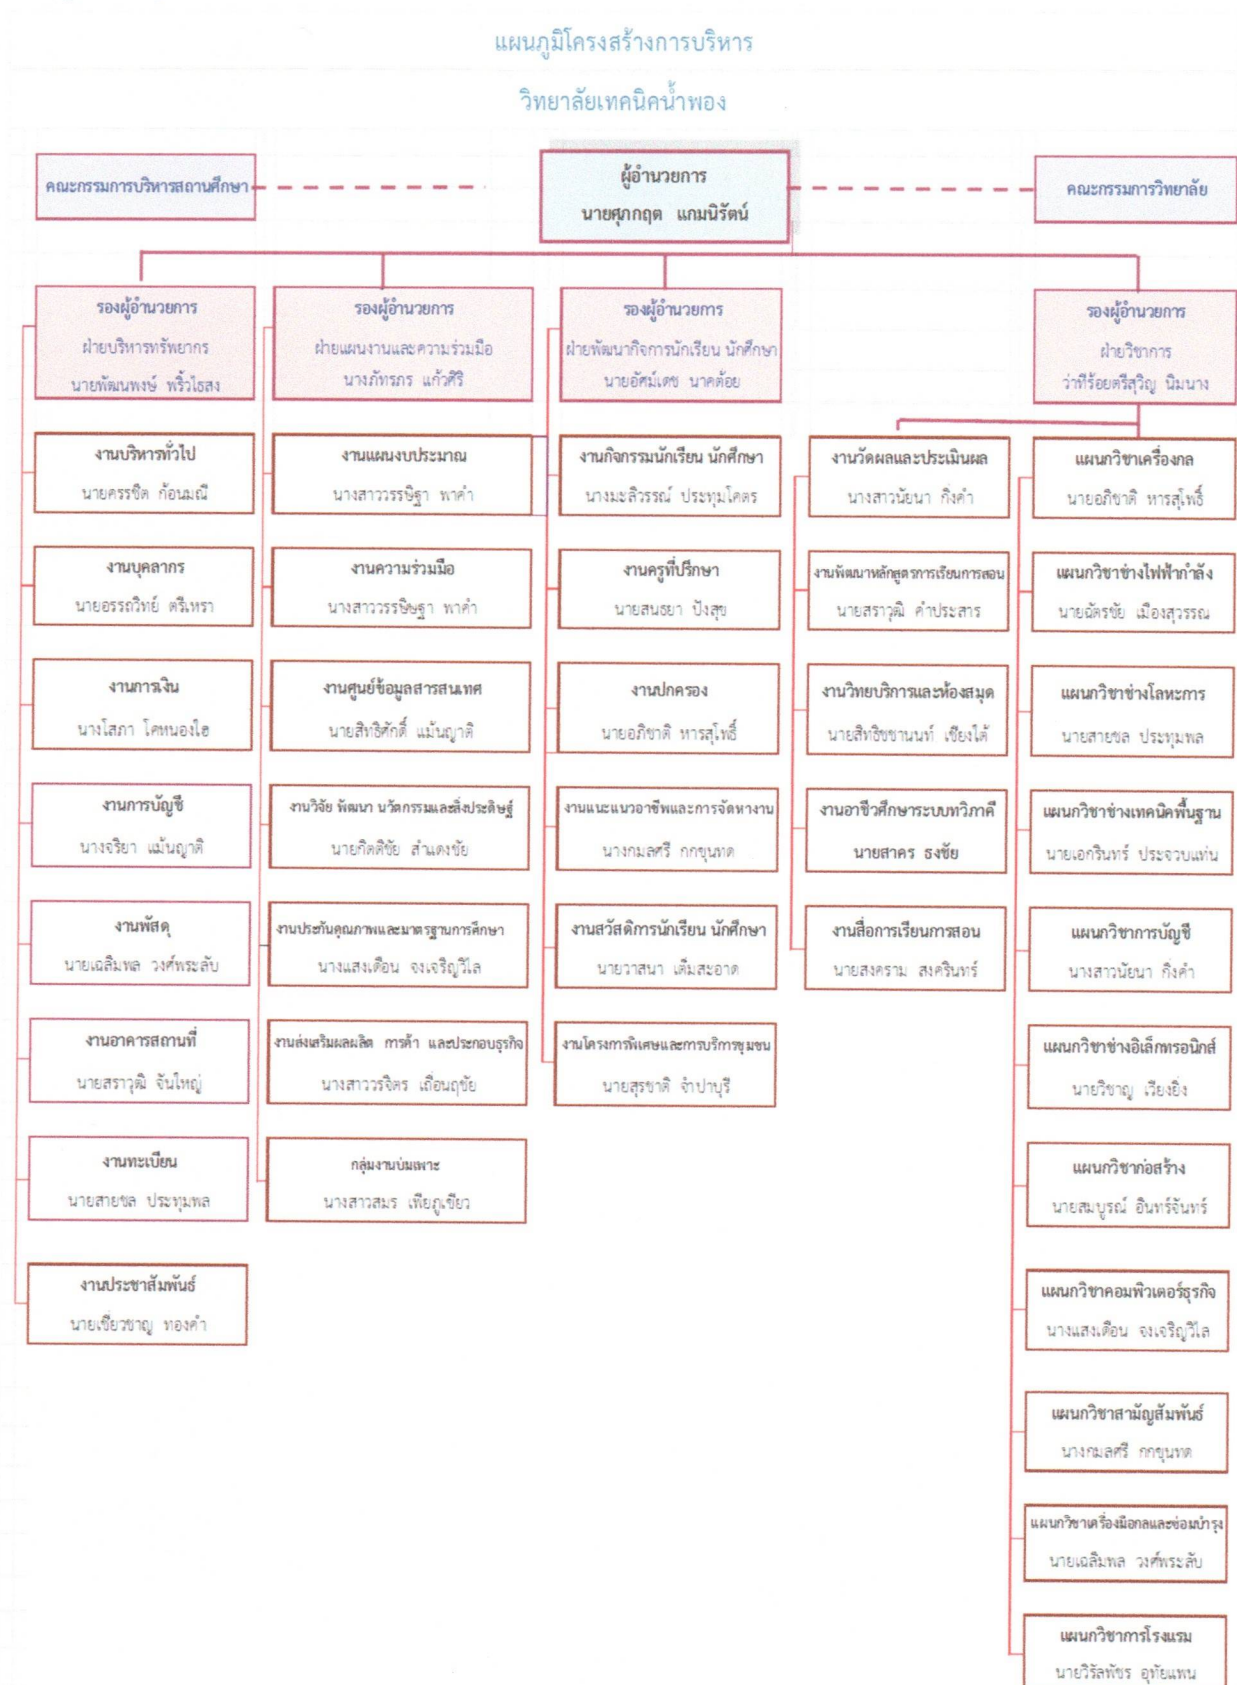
แผนภูมิโครงสร้างการบริหาร

วิทยาลัยเทคนิคน้ำพอง

คณะกรรมการบริหารสถานศึกษา

ผู้อำนวยการ
นายศุภกฤต แกมนิรัตน์

คณะกรรมการวิทยาลัย

รองผู้อำนวยการ
ฝ่ายบริหารทรัพยากร
นายพัฒนพงษ์ พริ้วไธสง

งานบริหารทั่วไป
นายครรชิต ก้อนมณี

งานบุคลากร
นายอรรถวิทย์ ศรีหรา

งานการเงิน
นางโสภา โคหนองใอ

งานการบัญชี
นางจริยา แม้นญาติ

งานพัสดุ
นายเฉลิมพล วงศ์พระลับ

งานอาคารสถานที่
นายสราวุฒิ จันใหญ่

งานทะเบียน
นายสายชล ประทุมพล

งานประชาสัมพันธ์
นายเชี่ยวชาญ ทองคำ

รองผู้อำนวยการ
ฝ่ายแผนงานและความร่วมมือ
นางภัทรกร แก้วศิริ

งานแผนงบประมาณ
นางสาววรรษิฐา พาคำ

งานความร่วมมือ
นางสาววรรษิฐา พาคำ

งานศูนย์ข้อมูลสารสนเทศ
นายสิทธิศักดิ์ แม้นญาติ

งานวิจัย พัฒนา นวัตกรรมและสิ่งประดิษฐ์
นายกิตติชัย สำแดงชัย

งานประกันคุณภาพและมาตรฐานการศึกษา
นางแสงเดือน จงเจริญวิไล

งานส่งเสริมผลผลิต การค้า และประกอบธุรกิจ
นางสาววรจิตร เถื่อนฤชัย

กลุ่มงานบ่มเพาะ
นางสาวสมร เพียภูเขียว

รองผู้อำนวยการ
ฝ่ายพัฒนากิจการนักเรียน นักศึกษา
นายอัศม์เดช นาคต้อย

งานกิจกรรมนักเรียน นักศึกษา
นางมะลิวรรณ์ ประทุมโคตร

งานครูที่ปรึกษา
นายสนธยา ปังสุข

งานปกครอง
นายอภิชาติ หารสุโพธิ์

งานแนะแนวอาชีพและการจัดหางาน
นางกมลศรี กกขุนทด

งานสวัสดิการนักเรียน นักศึกษา
นายวาสนา เต็มสะอาด

งานโครงการพิเศษและการบริการชุมชน
นายสุรชาติ จำปาบุรี

รองผู้อำนวยการ
ฝ่ายวิชาการ
ว่าที่ร้อยตรีสุวิญ นิมนาง

งานวัดผลและประเมินผล
นางสาวนัยนา กิ่งคำ

งานพัฒนาหลักสูตรการเรียนการสอน
นายสราวุฒิ คำประสาร

งานวิทยบริการและห้องสมุด
นายสิทธิชชานนท์ เชียงโล้

งานอาชีวศึกษาระบบทวิภาคี
นายสาคร ธงชัย

งานสื่อการเรียนการสอน
นายสงคราม สงครินทร์

แผนกวิชาเครื่องกล
นายอภิชาติ หารสุโพธิ์

แผนกวิชาช่างไฟฟ้ากำลัง
นายฉัตรชัย เมืองสุวรรณ

แผนกวิชาช่างโลหะการ
นายสายชล ประทุมพล

แผนกวิชาช่างเทคนิคพื้นฐาน
นายเอกรินทร์ ประจวบแท่น

แผนกวิชาการบัญชี
นางสาวนัยนา กิ่งคำ

แผนกวิชาช่างอิเล็กทรอนิกส์
นายวิชาญ เวียงยิ่ง

แผนกวิชาก่อสร้าง
นายสมบูรณ์ อินทร์จันทร์

แผนกวิชาคอมพิวเตอร์ธุรกิจ
นางแสงเดือน จงเจริญวิไล

แผนกวิชาสามัญสัมพันธ์
นางกมลศรี กกขุนทด

แผนกวิชาเครื่องมือกลและซ่อมบำรุง
นายเฉลิมพล วงศ์พระลับ

แผนกวิชาการโรงแรม
นายวิรัลพัชร อุทัยแพน